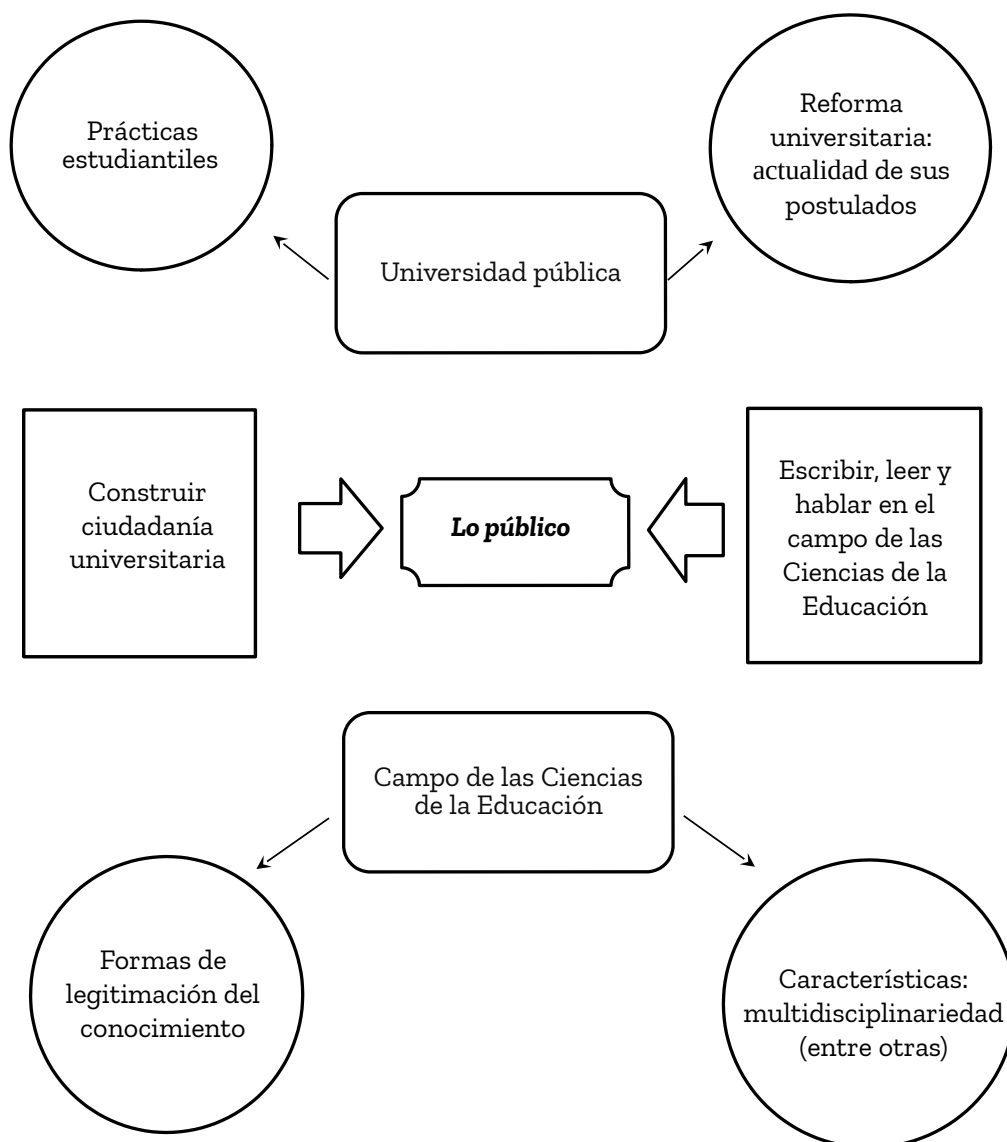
Prácticas estudiantiles

Reforma universitaria: actualidad de sus postulados

Universidad pública

Construir ciudadanía universitaria

*Lo público*

Escribir, leer y hablar en el campo de las Ciencias de la Educación

Campo de las Ciencias de la Educación

Formas de legitimación del conocimiento

Características: multidisciplinariedad (entre otras)